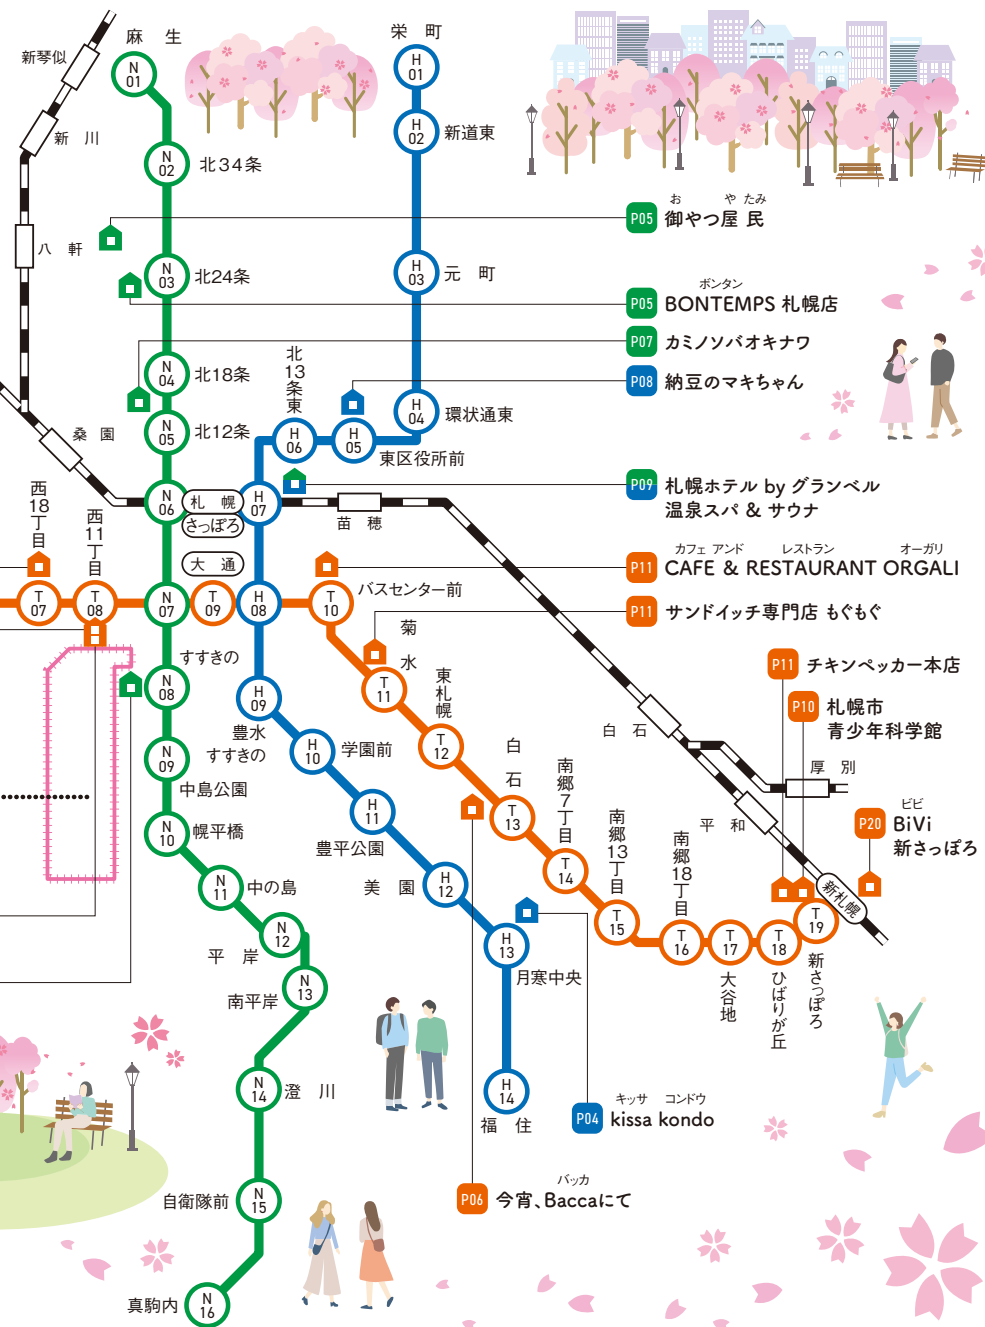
新琴似

新 川

八 軒

桑 園

麻 生

N 01

N 02 北34条

N 03 北24条

N 04 北18条

N 05 北12条

N 06 札 幌 さっぽろ

N 07 大 通

N 08 すすきの

N 09 中島公園

N 10 幌平橋

N 11 中の島

N 12 平 岸

N 13 南平岸

N 14 澄 川

N 15 自衛隊前

N 16 真駒内

栄 町

H 01

H 02 新道東

H 03 元 町

H 04 環状通東

H 05 東区役所前

H 06 北13条東

H 07

H 08

H 09 豊水すすきの

H 10 学園前

H 11 豊平公園

H 12 美 園

H 13 月寒中央

H 14 福 住

西18丁目 T 07

西11丁目 T 08

T 09

T 10 バスセンター前

T 11 菊水

T 12 東札幌

T 13 白石

T 14 南郷7丁目

T 15 南郷13丁目

T 16 南郷18丁目

T 17 大谷地

T 18 ひばりが丘

T 19 新さっぽろ

苗 穂

白 石

平 和

厚 別

新札幌

P05 御やつ屋 民 (お や たみ)

P05 BONTEMPS 札幌店 (ボンタン)

P07 カミノソバオキナワ

P08 納豆のマキちゃん

P09 札幌ホテル by グランベル 温泉スパ & サウナ

P11 CAFE & RESTAURANT ORGALI (カフェ アンド レストラン オーガリ)

P11 サンドイッチ専門店 もぐもぐ

P11 チキンペッカー本店

P10 札幌市青少年科学館

P20 BiVi 新さっぽろ (ビビ)

P04 kissa kondo (キッサ コンドウ)

P06 今宵、Baccaにて (バッカ)